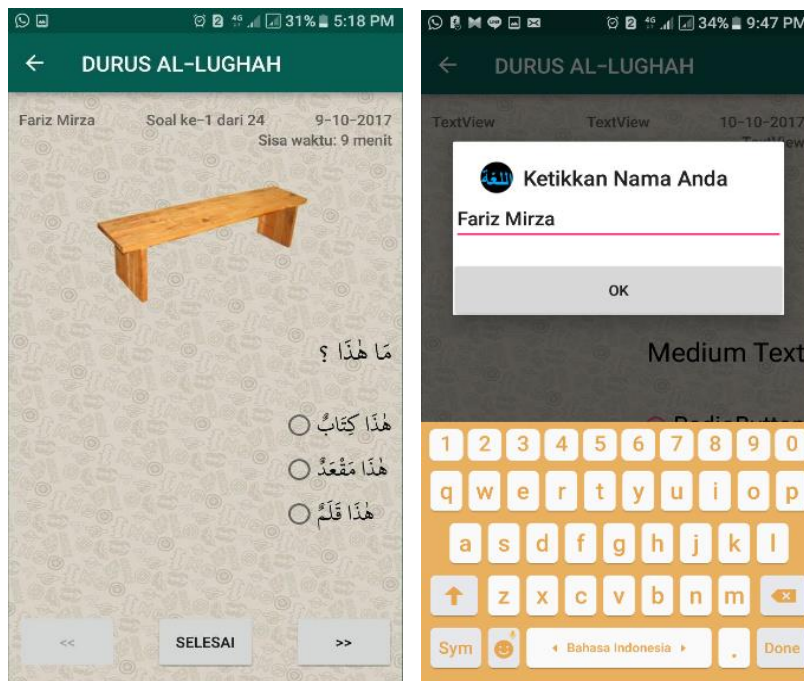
31% 5:18 PM

DURUS AL-LUGHAH

Fariz Mirza Soal ke-1 dari 24 9-10-2017

Sisa waktu: 9 menit

مَا هٰذَا ؟

هٰذَا كِتَابٌ

هٰذَا مَقْعَدٌ

هٰذَا قَلَمٌ

<<

SELESAI

>>

34% 9:47 PM

DURUS AL-LUGHAH

TextView TextView 10-10-2017

اللغة

Ketikkan Nama Anda

Fariz Mirza

OK

Medium Text

1 2 3 4 5 6 7 8 9 0

q w e r t y u i o p

a s d f g h j k l

z x c v b n m

Sym

Bahasa Indonesia

.

Done